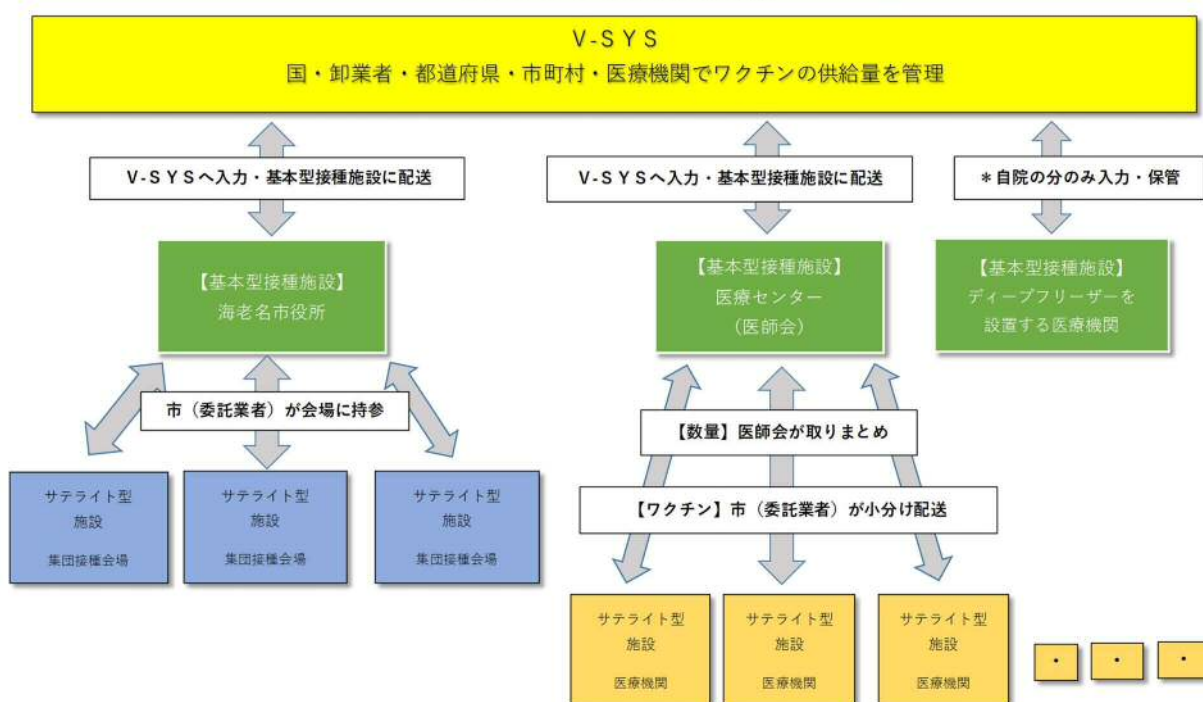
V-SYS
国・卸業者・都道府県・市町村・医療機関でワクチンの供給量を管理

V-SYSへ入力・基本型接種施設に配送

V-SYSへ入力・基本型接種施設に配送

＊自院の分のみ入力・保管

【基本型接種施設】
海老名市役所

【基本型接種施設】
医療センター
（医師会）

【基本型接種施設】
ディープフリーザーを設置する医療機関

市（委託業者）が会場に持参

サテライト型施設
集団接種会場

サテライト型施設
集団接種会場

サテライト型施設
集団接種会場

【数量】医師会が取りまとめ

【ワクチン】市（委託業者）が小分け配送

サテライト型施設
医療機関

サテライト型施設
医療機関

サテライト型施設
医療機関

・ ・ ・